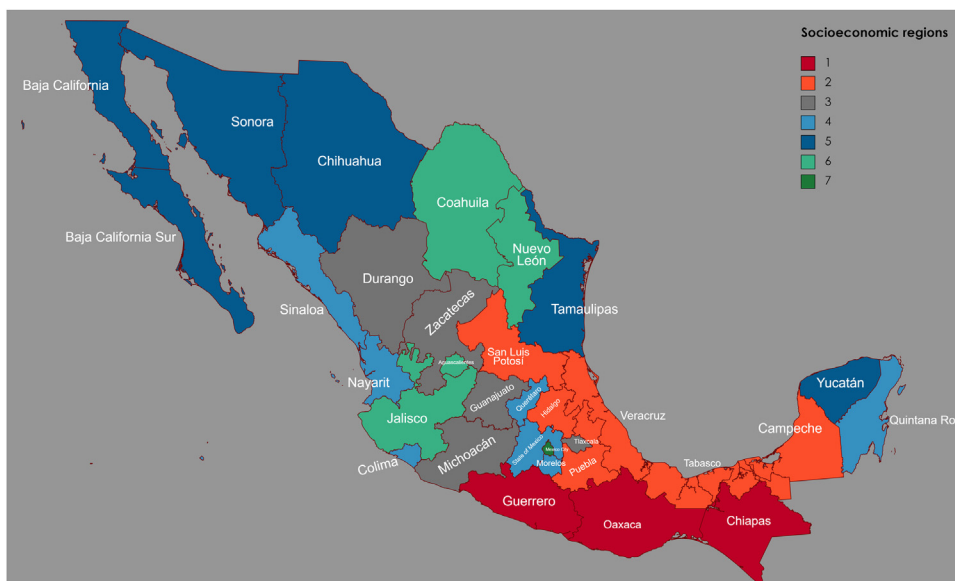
Socioeconomic regions
1
2
3
4
5
6
7

Baja California
Sonora
Chihuahua
Coahuila
Baja California Sur
Nuevo León
Durango
Sinaloa
Tamaulipas
Zacatecas
San Luis Potosí
Aguascalientes
Nayarit
Guanajuato
Querétaro
Hidalgo
Yucatán
Veracruz
Quintana Roo
Jalisco
Campeche
State of Mexico
Mexico City
Tlaxcala
Colima
Michoacán
Morelos
Puebla
Tabasco
Guerrero
Oaxaca
Chiapas